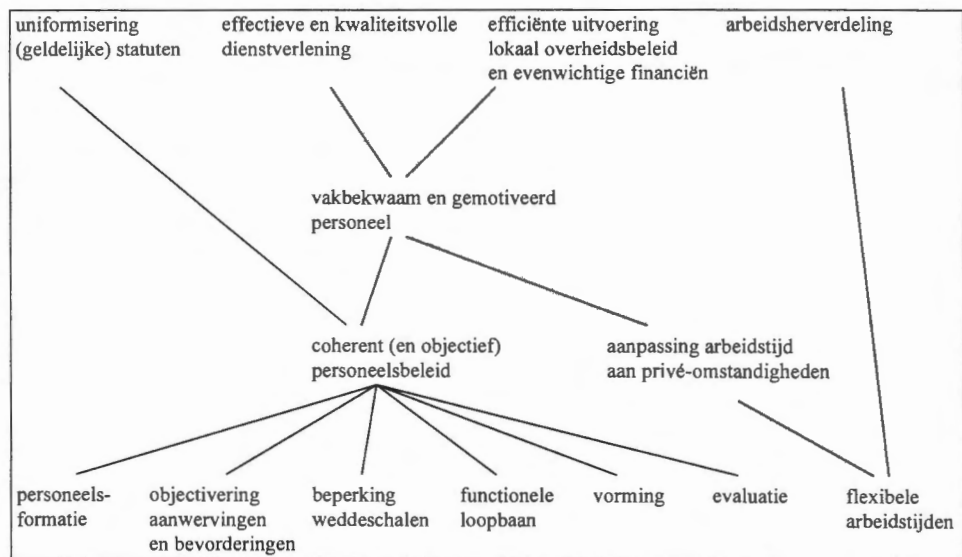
uniformisering (geldelijke) statuten

effectieve en kwaliteitsvolle dienstverlening

efficiënte uitvoering lokaal overheidsbeleid en evenwichtige financiën

arbeidsherverdeling

vakbekwaam en gemotiveerd personeel

coherent (en objectief) personeelsbeleid

aanpassing arbeidstijd aan privé-omstandigheden

personeels-formatie

objectivering aanwervingen en bevorderingen

beperking weddeschalen

functionele loopbaan

vorming

evaluatie

flexibele arbeidstijden